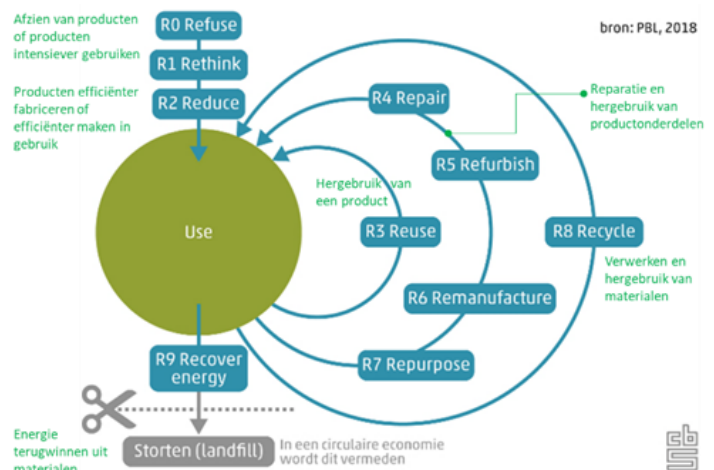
Afzien van producten of producten intensiever gebruiken

R0 Refuse

R1 Rethink

R2 Reduce

Producten efficiënter fabriceren of efficiënter maken in gebruik

bron: PBL, 2018

R4 Repair

Reparatie en hergebruik van productonderdelen

R5 Refurbish

Hergebruik van een product

Use

R3 Reuse

R8 Recycle

Verwerken en hergebruik van materialen

R6 Remanufacture

R9 Recover energy

R7 Repurpose

Energie terugwinnen uit materialen

Storten (landfill)

In een circulaire economie wordt dit vermeden

cbs